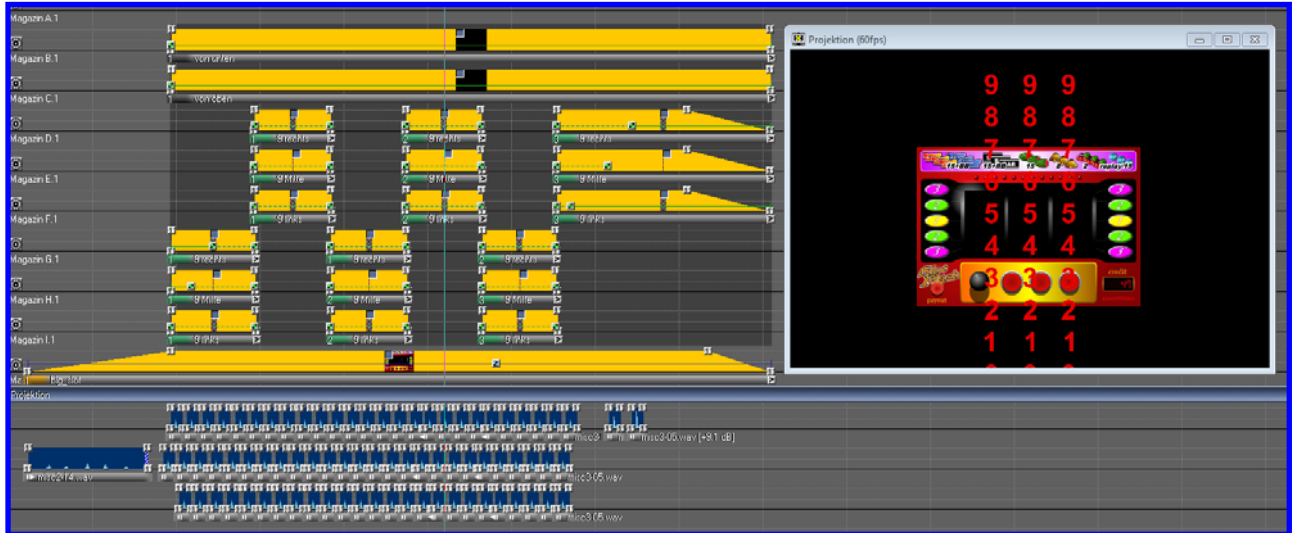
Magazin A.1

Magazin B.1

von oben

Magazin C.1

von oben

Magazin D.1

9 rechts

9 rechts

9 rechts

Magazin E.1

9 Mitte

9 Mitte

9 Mitte

Magazin F.1

9 links

9 links

9 links

Magazin G.1

9 rechts

9 rechts

9 rechts

Magazin H.1

9 Mitte

9 Mitte

9 Mitte

Magazin I.1

9 links

9 links

9 links

Projektion (60fps)

9 9 9
8 8 8
7 7 7
6 6 6
5 5 5
4 4 4
3 3 3
2 2 2
1 1 1

Projektion

misc3-05.wav [+9.1 dB]

misc2-14.wav

misc3-05.wav

misc3-05.wav